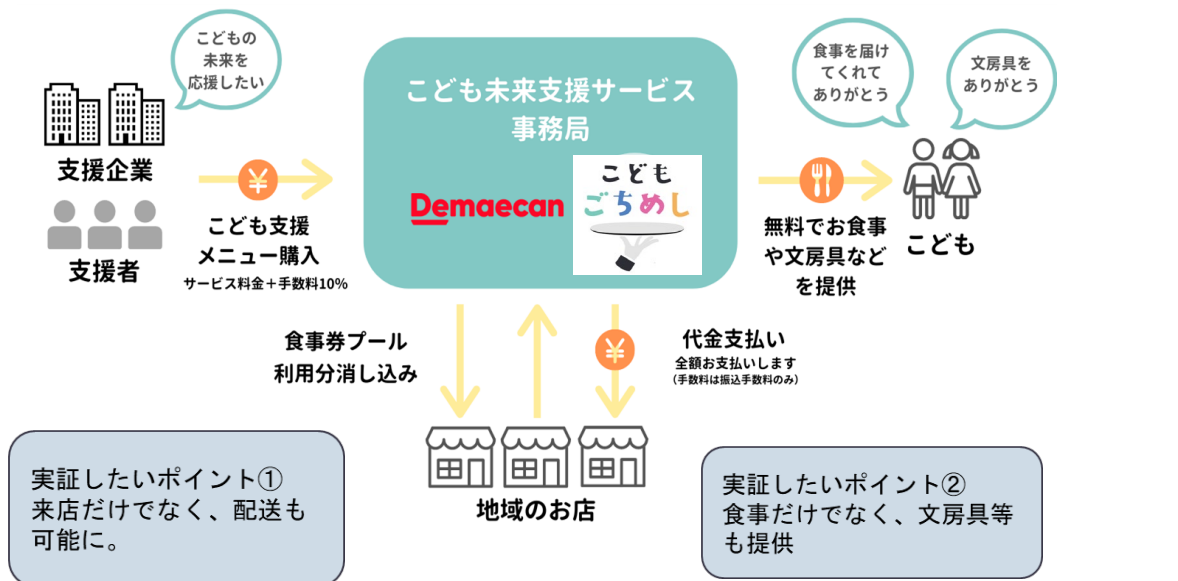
こどもの未来を応援したい

支援企業

支援者

¥

こども支援メニュー購入

サービス料金＋手数料10%

こども未来支援サービス事務局

Demaecan

こどもごちめし

食事を届けてくれてありがとう

文房具をありがとう

無料でお食事や文房具などを提供

こども

食事券プール利用分消し込み

¥

代金支払い

全額お支払いします

(手数料は振込手数料のみ)

地域のお店

実証したいポイント①
来店だけでなく、配送も可能に。

実証したいポイント②
食事だけでなく、文房具等も提供